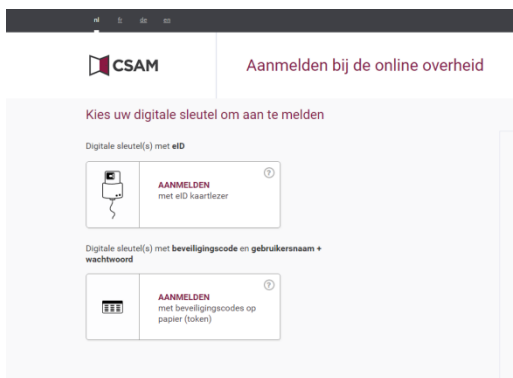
nl fr de en

CSAM

Aanmelden bij de online overheid

Kies uw digitale sleutel om aan te melden

Digitale sleutel(s) met eID

AANMELDEN
met eID kaartlezer

?

Digitale sleutel(s) met beveiligingscode en gebruikersnaam + wachtwoord

AANMELDEN
met beveiligingscodes op papier (token)

?